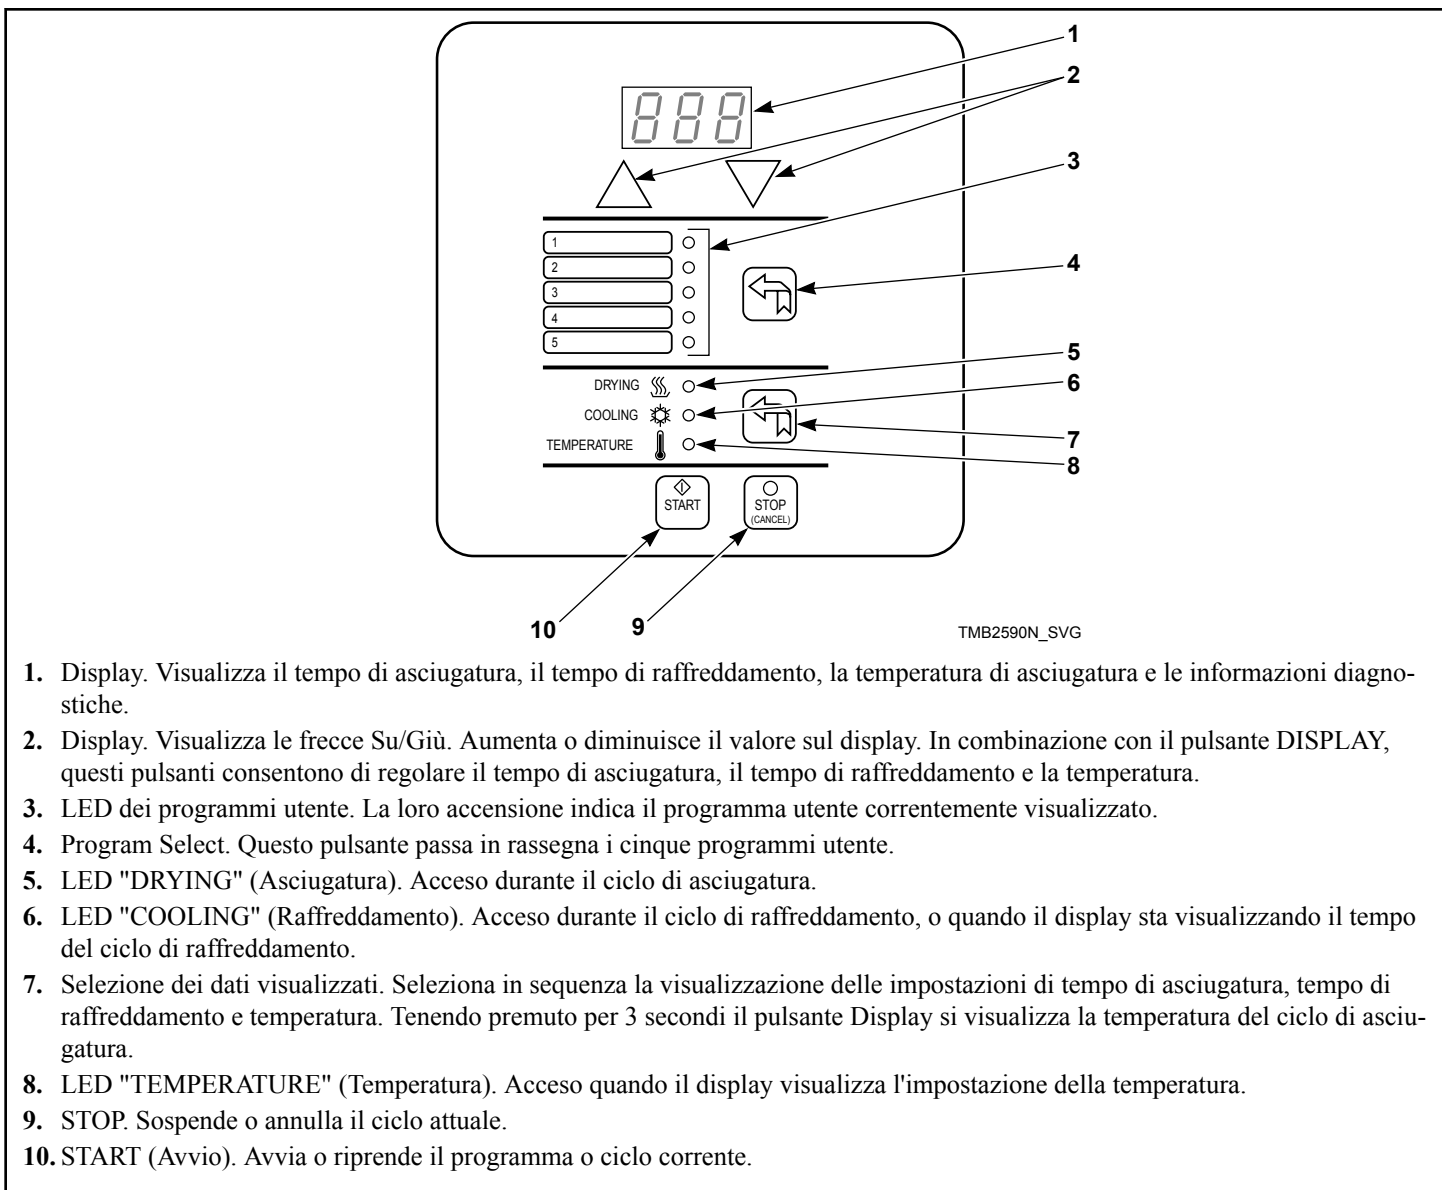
1
2
3
4
5
6
7
8

888

1
2
3
4
5

DRYING
COOLING
TEMPERATURE

START
STOP (CANCEL)

10 9

TMB2590N_SVG

**1.** Display. Visualizza il tempo di asciugatura, il tempo di raffreddamento, la temperatura di asciugatura e le informazioni diagnostiche.

**2.** Display. Visualizza le frecce Su/Giù. Aumenta o diminuisce il valore sul display. In combinazione con il pulsante DISPLAY, questi pulsanti consentono di regolare il tempo di asciugatura, il tempo di raffreddamento e la temperatura.

**3.** LED dei programmi utente. La loro accensione indica il programma utente correntemente visualizzato.

**4.** Program Select. Questo pulsante passa in rassegna i cinque programmi utente.

**5.** LED "DRYING" (Asciugatura). Acceso durante il ciclo di asciugatura.

**6.** LED "COOLING" (Raffreddamento). Acceso durante il ciclo di raffreddamento, o quando il display sta visualizzando il tempo del ciclo di raffreddamento.

**7.** Selezione dei dati visualizzati. Seleziona in sequenza la visualizzazione delle impostazioni di tempo di asciugatura, tempo di raffreddamento e temperatura. Tenendo premuto per 3 secondi il pulsante Display si visualizza la temperatura del ciclo di asciugatura.

**8.** LED "TEMPERATURE" (Temperatura). Acceso quando il display visualizza l'impostazione della temperatura.

**9.** STOP. Sospende o annulla il ciclo attuale.

**10.** START (Avvio). Avvia o riprende il programma o ciclo corrente.